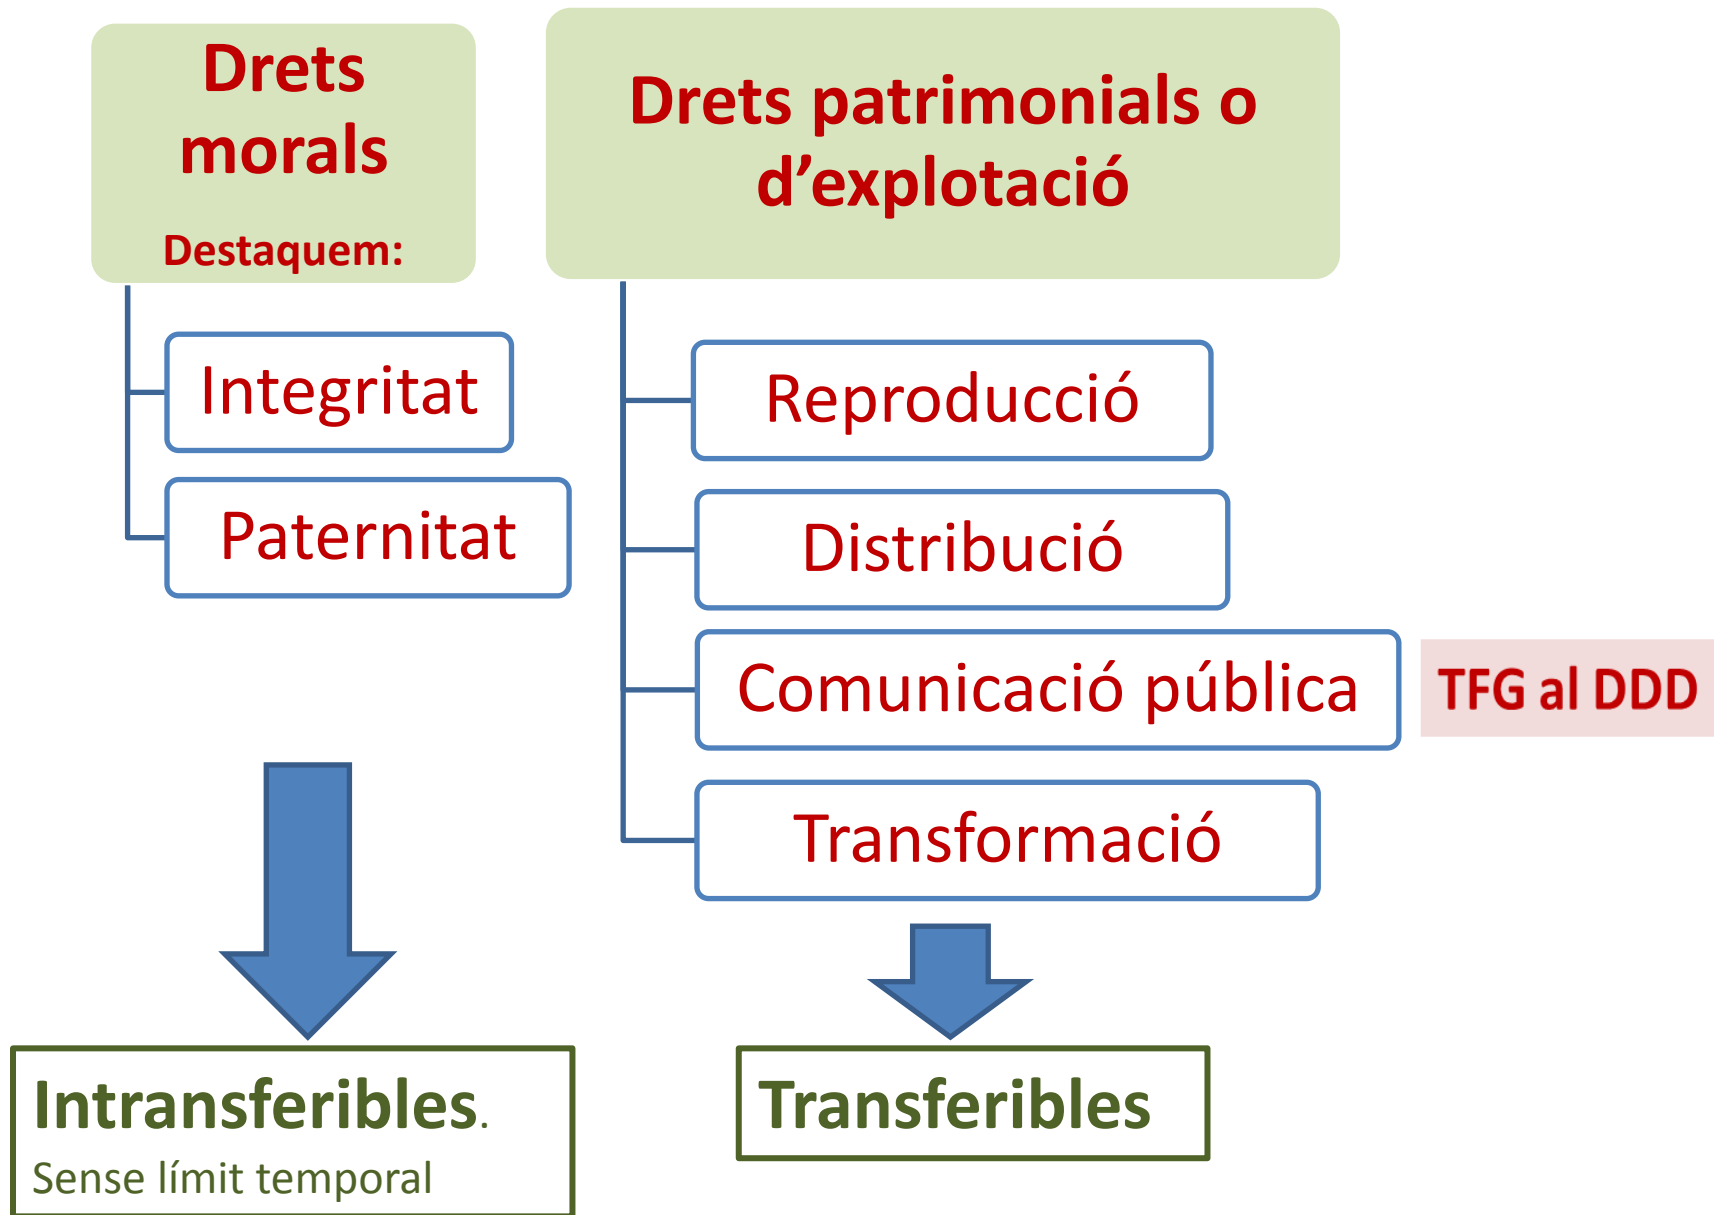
Drets morals

Destaquem:

Integritat

Paternitat

Drets patrimonials o d’explotació

Reproducció

Distribució

Comunicació pública

TFG al DDD

Transformació

Intransferibles.
Sense límit temporal

Transferibles